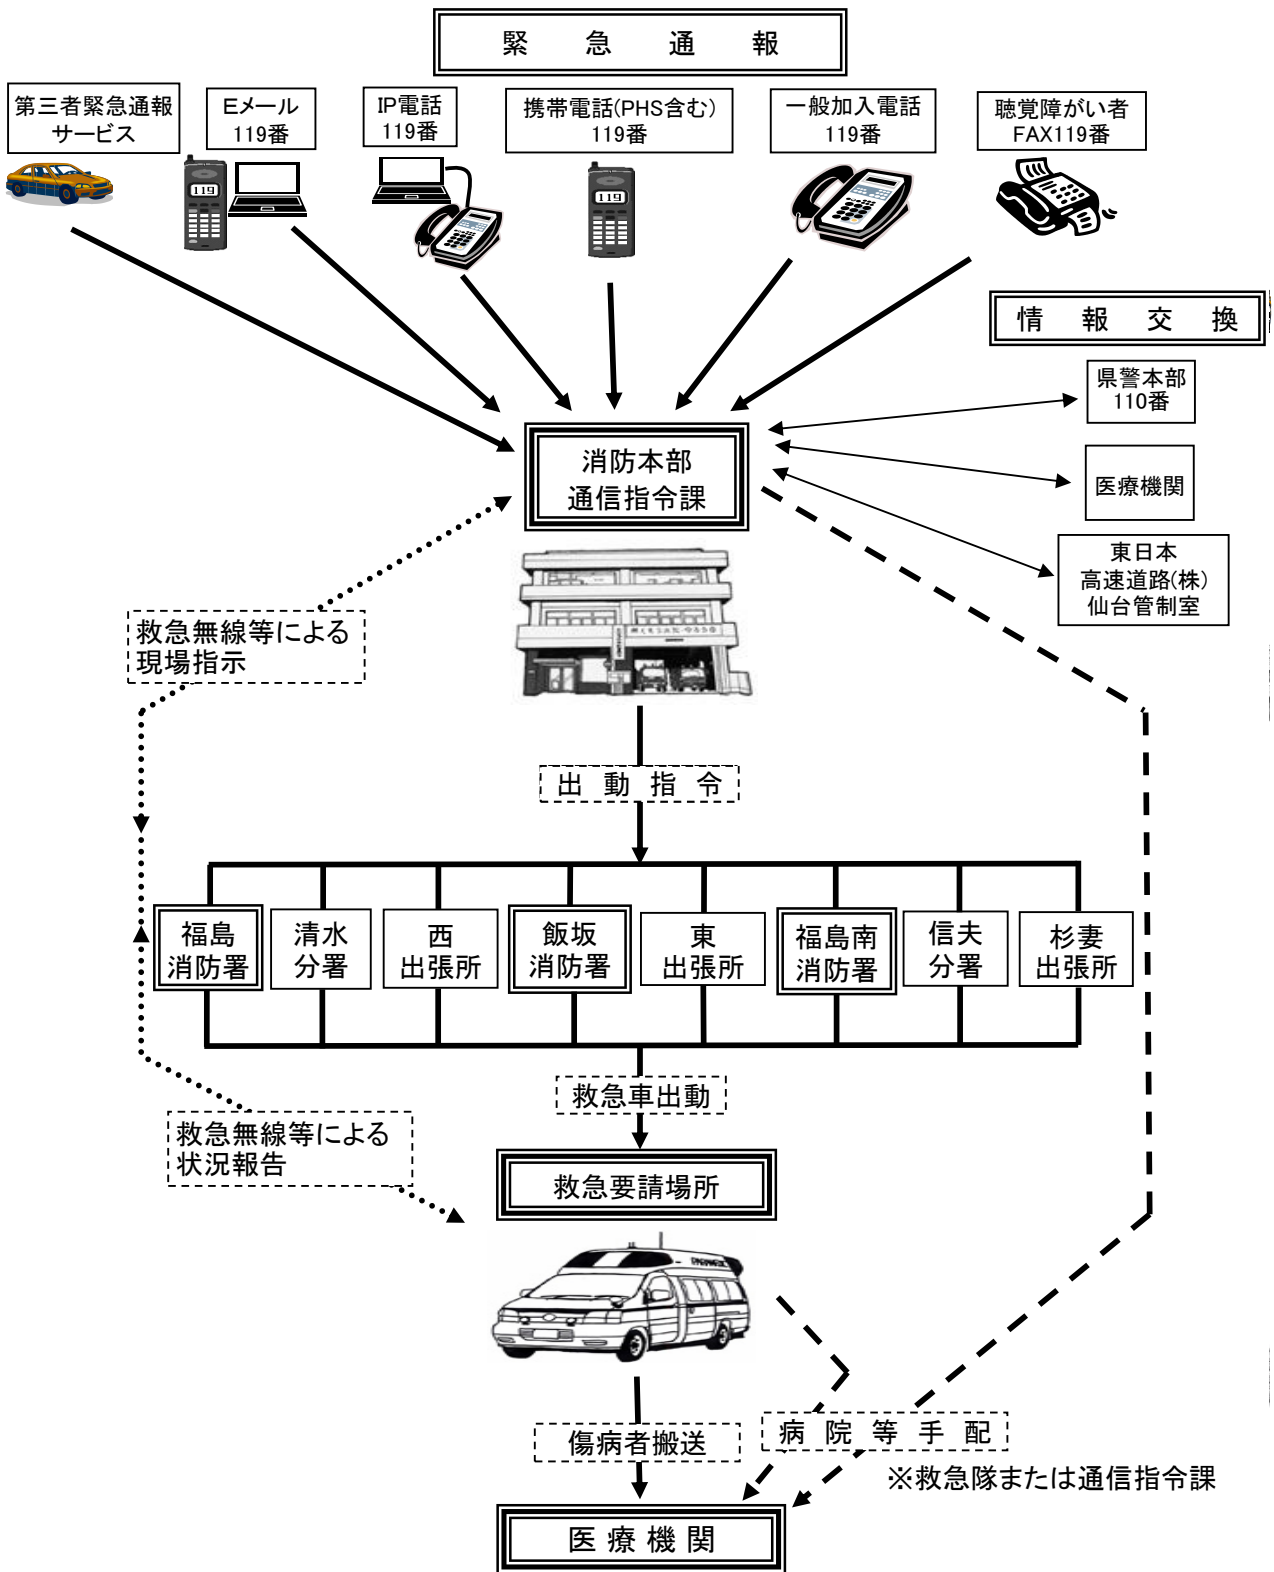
緊　急　通　報

第三者緊急通報サービス

Eメール
119番

IP電話
119番

携帯電話(PHS含む)
119番

一般加入電話
119番

聴覚障がい者
FAX119番

情　報　交　換

県警本部
110番

医療機関

東日本
高速道路(株)
仙台管制室

消防本部
通信指令課

救急無線等による
現場指示

出 動 指 令

福島
消防署

清水
分署

西
出張所

飯坂
消防署

東
出張所

福島南
消防署

信夫
分署

杉妻
出張所

救急車出動

救急無線等による
状況報告

救急要請場所

119

傷病者搬送

病 院 等 手 配

※救急隊または通信指令課

医 療 機 関